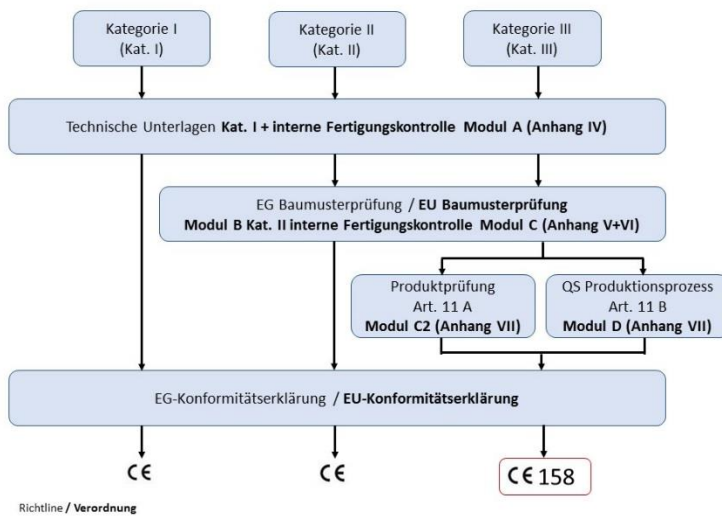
Kategorie I
(Kat. I)

Kategorie II
(Kat. II)

Kategorie III
(Kat. III)

Technische Unterlagen **Kat. I + interne Fertigungskontrolle Modul A (Anhang IV)**

EG Baumusterprüfung / **EU Baumusterprüfung**
**Modul B Kat. II interne Fertigungskontrolle Modul C (Anhang V+VI)**

Produktprüfung
Art. 11 A
**Modul C2 (Anhang VII)**

QS Produktionsprozess
Art. 11 B
**Modul D (Anhang VII)**

EG-Konformitätserklärung / **EU-Konformitätserklärung**

CE

CE

CE 158

Richtline / **Verordnung**